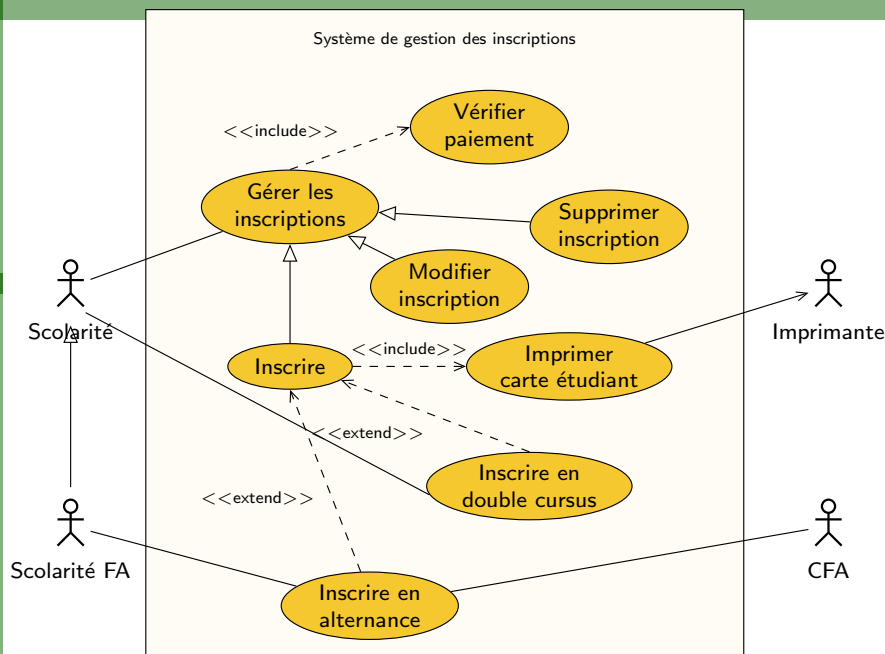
Système de gestion des inscriptions

<<include>>

Vérifier paiement

Gérer les inscriptions

Supprimer inscription

Modifier inscription

Scolarité

Imprimante

Inscrire

<<include>>

Imprimer carte étudiant

<<extend>>

Inscrire en double cursus

<<extend>>

Scolarité FA

CFA

Inscrire en alternance